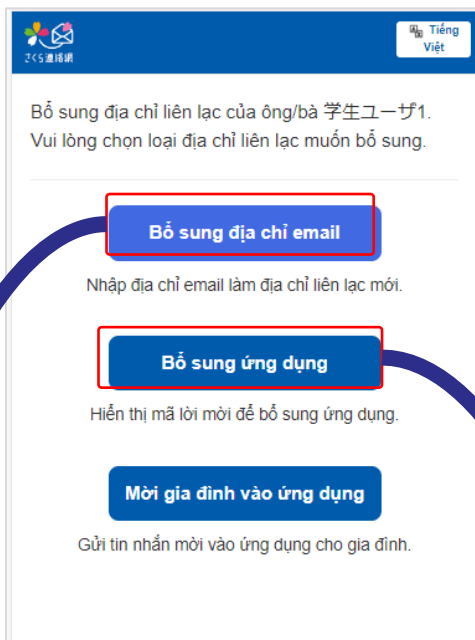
さくら連絡網

Tiếng Việt

Bổ sung địa chỉ liên lạc của ông/bà 学生ユーザ1. Vui lòng chọn loại địa chỉ liên lạc muốn bổ sung.

Bổ sung địa chỉ email

Nhập địa chỉ email làm địa chỉ liên lạc mới.

Bổ sung ứng dụng

Hiển thị mã lời mời để bổ sung ứng dụng.

Mời gia đình vào ứng dụng

Gửi tin nhắn mời vào ứng dụng cho gia đình.